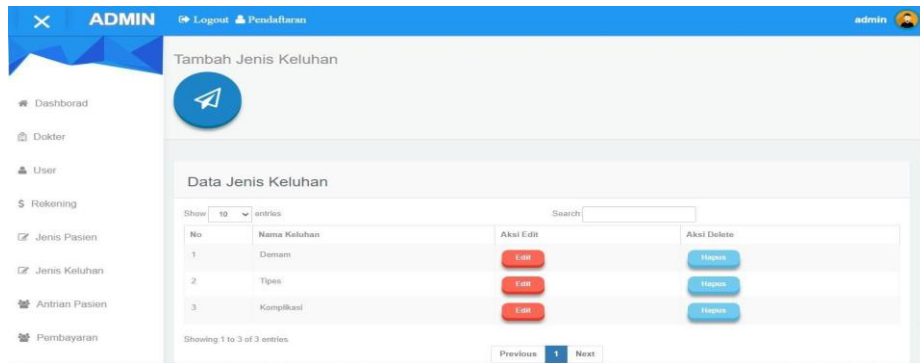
ADMIN

Logout Pendaftaran

admin

Dashborad

Dokter

User

$ Rekening

Jenis Pasien

Jenis Keluhan

Antrian Pasien

Pembayaran

Tambah Jenis Keluhan

Data Jenis Keluhan

Show 10 entries

Search:

| No | Nama Keluhan | Aksi Edit | Aksi Delete |
|---|---|---|---|
| 1 | Demam | Edit | Hapus |
| 2 | Tipes | Edit | Hapus |
| 3 | Komplikasi | Edit | Hapus |

Showing 1 to 3 of 3 entries

Previous 1 Next